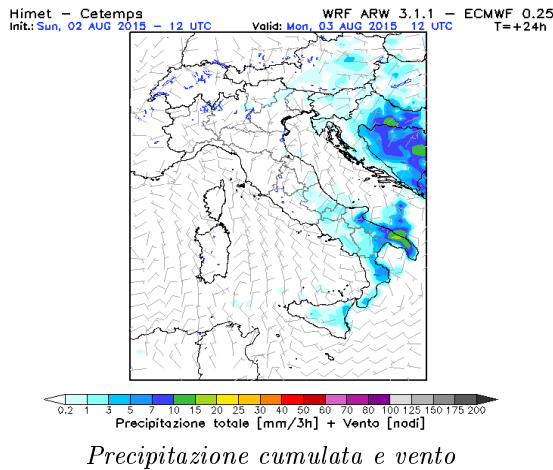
Himet - Cetemps
Init.: Sun, 02 AUG 2015 - 12 UTC

WRF ARW 3.1.1 - ECMWF 0.25
Valid: Mon, 03 AUG 2015 12 UTC T=+24h

0.2 1 3 5 7 10 15 20 25 30 40 50 60 70 80 100 125 150 175 200
Precipitazione totale [mm/3h] + Vento [nodi]

Precipitazione cumulata e vento